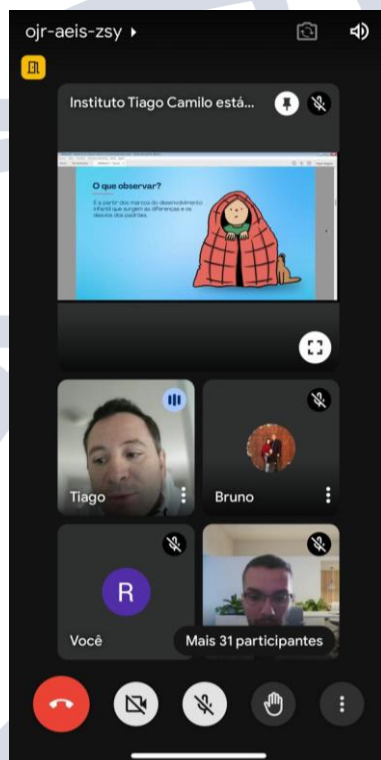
ojr-aeis-zsy

Instituto Tiago Camilo está...

O que observar?

É a partir dos marcos do desenvolvimento infantil que surgem as diferenças e os desvios dos padrões.

Tiago

Bruno

R

Você

Mais 31 participantes